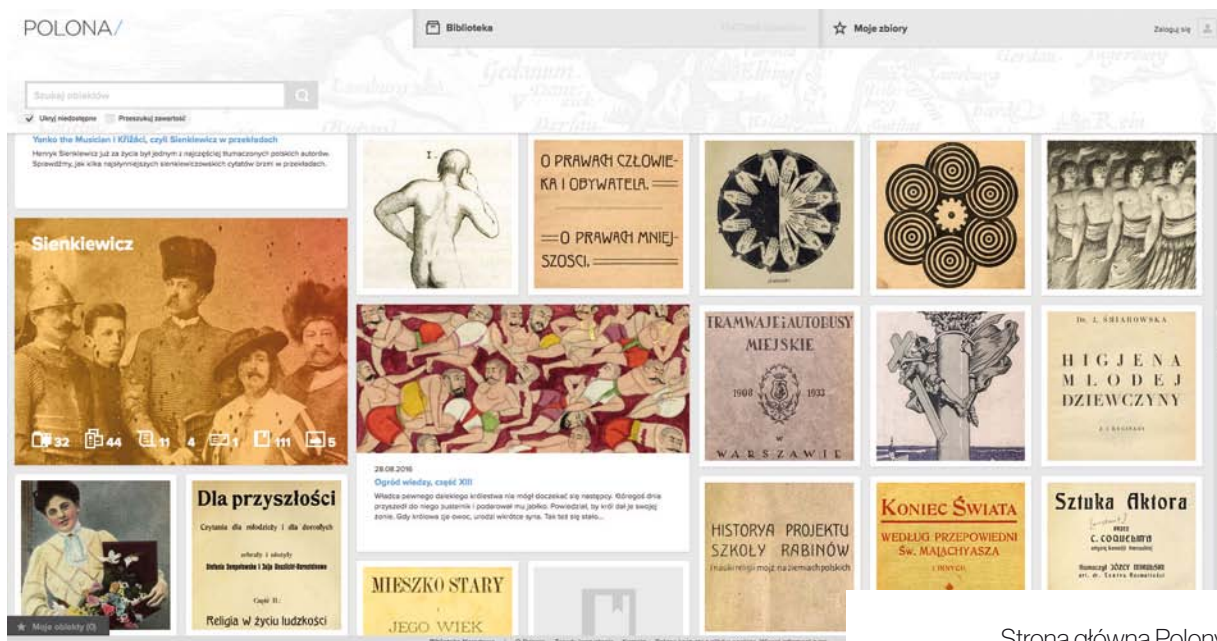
POLONA/

Biblioteka

Moje zbiory

Zaloguj się

Szukaj obiektów

Ukryj niedostępne Przeszukuj zawartość

Yanko the Musician i Křížáci, czyli Sienkiewicz w przekładach

Henryk Sienkiewicz już za życia był jednym z najczęściej tłumaczonych polskich autorów. Sprawdźmy, jak kilka najsłynniejszych sienkiewiczowskich cytatów brzmi w przekładach.

O PRAWACH CZŁOWIEKA I OBYWATELA. —O PRAWACH MNIEJSZOSCI.

Sienkiewicz

32 44 11 4 1 111 5

28.08.2016

Ogród wiedzy, część XIII

Władca pewnego dalekiego królestwa nie mógł doczekać się następcy. Któregoś dnia przyszedł do niego sustenik i podarował mu jabłko. Powiedział, by król dał je swojej żonie. Gdy królowa zje owoc, urodzi władcę syna. Tak też się stało...

TRAMWAJE i AUTOBUSY MIEJSKIE 1908 1933 W WARSZAWIE

DR. Z. ŚNIADOWSKA HIGJENA MŁODEJ DZIEWCZYNY

Dla przyszłości

Czytania dla młodzieży i dla dorosłych

Religia w życiu ludzkości

HISTORYA PROJEKTU SZKOŁY RABINÓW

KONIEC ŚWIATA WEDŁUG PRZEPOWIEDNI ŚW. MALACHYASZA

Sztuka Aktora C. COQUELINA

MIESZKO STARY JEGO WIEK

Moje obiekty (0)

Strona główna Polony